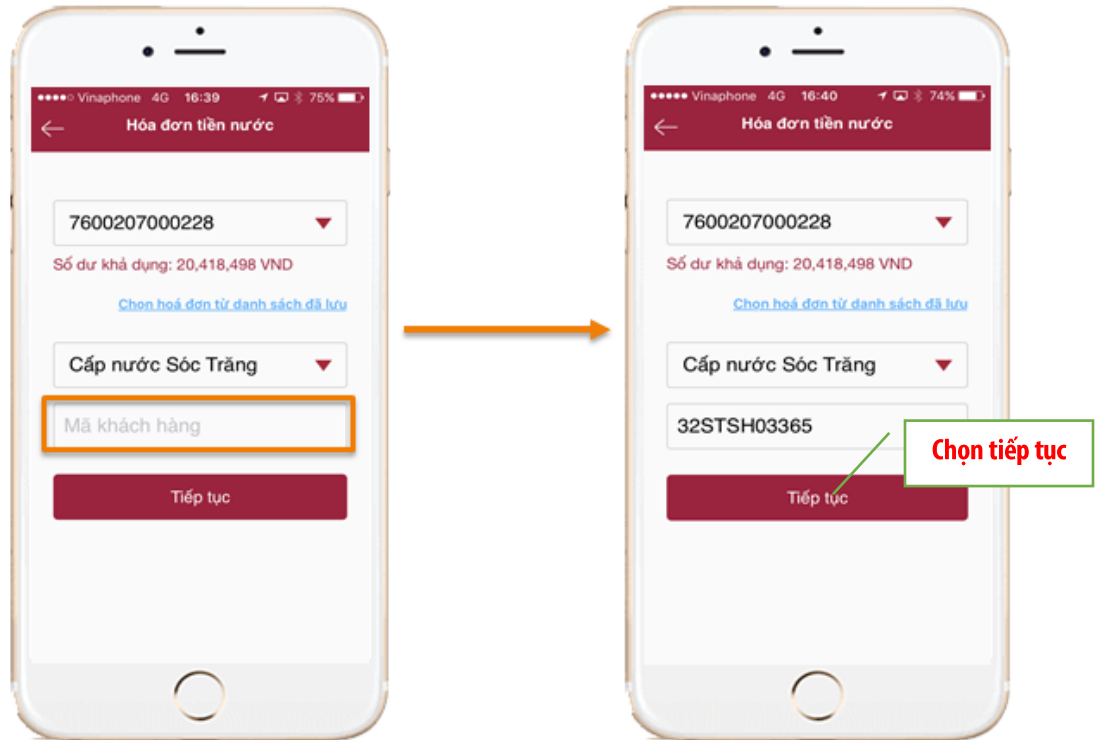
●●●●○ Vinaphone 4G 16:39 75%

Hóa đơn tiền nước

7600207000228

Số dư khả dụng: 20,418,498 VND

Chọn hoá đơn từ danh sách đã lưu

Cấp nước Sóc Trăng

Mã khách hàng

Tiếp tục

●●●●○ Vinaphone 4G 16:40 74%

Hóa đơn tiền nước

7600207000228

Số dư khả dụng: 20,418,498 VND

Chọn hoá đơn từ danh sách đã lưu

Cấp nước Sóc Trăng

32STSH03365

Chọn tiếp tục

Tiếp tục